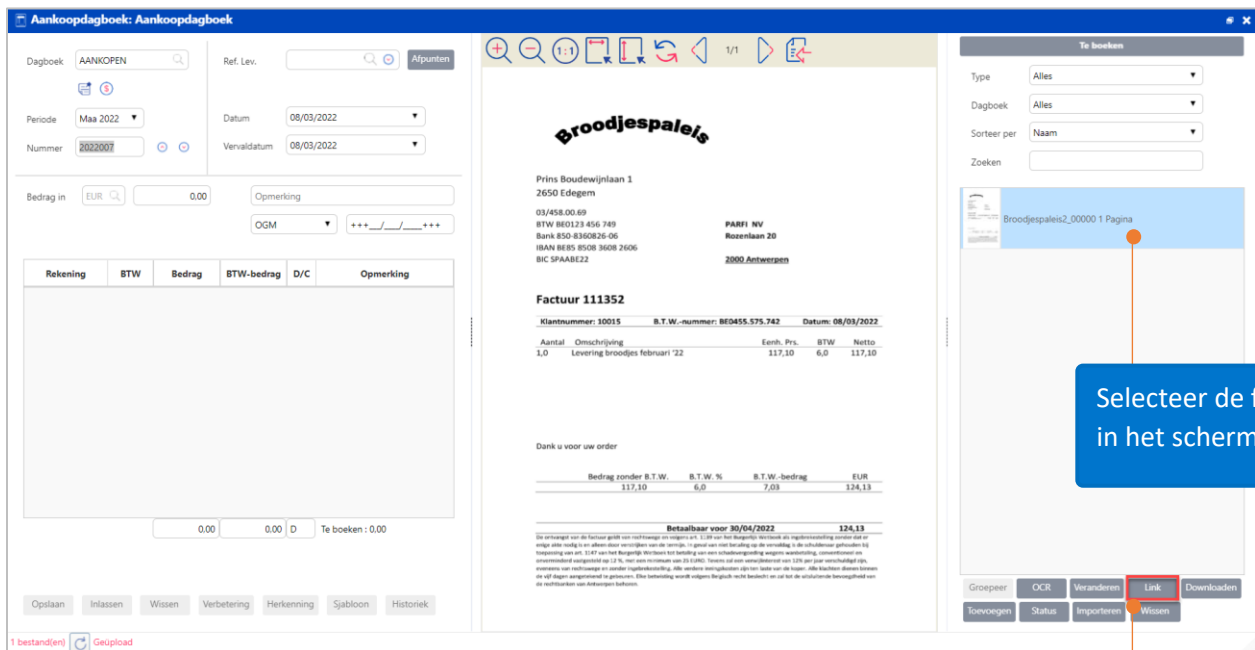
Aankoopdagboek: Aankoopdagboek

Dagboek AANKOPEN
Ref. Lev.
Afpunten
Periode Maa 2022
Datum 08/03/2022
Nummer 2022007
Vervaldatum 08/03/2022
Bedrag in EUR 0.00
Opmerking
OGM
+++__/___/_____+++

| Rekening | BTW | Bedrag | BTW-bedrag | D/C | Opmerking |
|---|---|---|---|---|---|

0.00 0.00 D Te boeken : 0.00

Opslaan Inlassen Wissen Verbetering Herkenning Sjabloon Historiek

1 bestand(en) Geüpload

1/1

Broodjespaleis

Prins Boudewijnlaan 1
2650 Edegem

03/458.00.69
BTW BE0123 456 749
Bank 850-8360826-06
IBAN BE85 8508 3608 2606
BIC SPAABE22

PARFI NV
Rozenlaan 20
2000 Antwerpen

Factuur 111352

Klantnummer: 10015 B.T.W.-nummer: BE0455.575.742 Datum: 08/03/2022

| Aantal | Omschrijving | Eenh. Prs. | BTW | Netto |
|---|---|---|---|---|
| 1,0 | Levering broodjes februari '22 | 117,10 | 6,0 | 117,10 |

Dank u voor uw order

| Bedrag zonder B.T.W. | B.T.W. % | B.T.W.-bedrag | EUR |
|---|---|---|---|
| 117,10 | 6,0 | 7,03 | 124,13 |

Betaalbaar voor 30/04/2022 124,13

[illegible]

Te boeken
Type Alles
Dagboek Alles
Sorteer per Naam
Zoeken

Broodjespaleis2_00000 1 Pagina

Selecteer de f
in het scherm

Groepeer OCR Veranderen Link Downloaden
Toevoegen Status Importeren Wissen